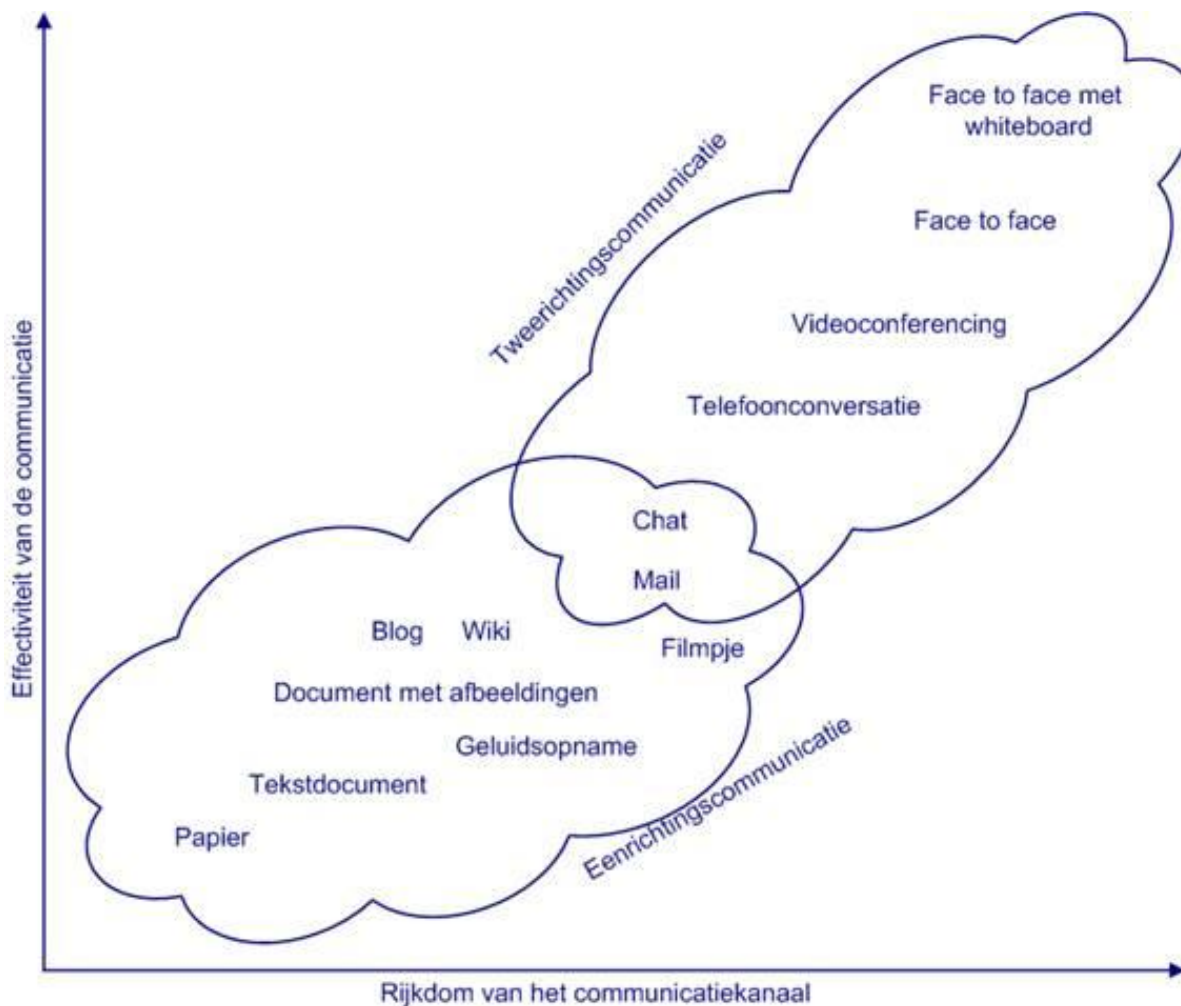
Face to face met whiteboard

Tweerichtingscommunicatie

Face to face

Videoconferencing

Telefoonconversatie

Effectiviteit van de communicatie

Chat

Mail

Blog Wiki

Filmpje

Document met afbeeldingen

Geluidsopname

Eenrichtingscommunicatie

Tekstdocument

Papier

Rijkdom van het communicatiekanaal